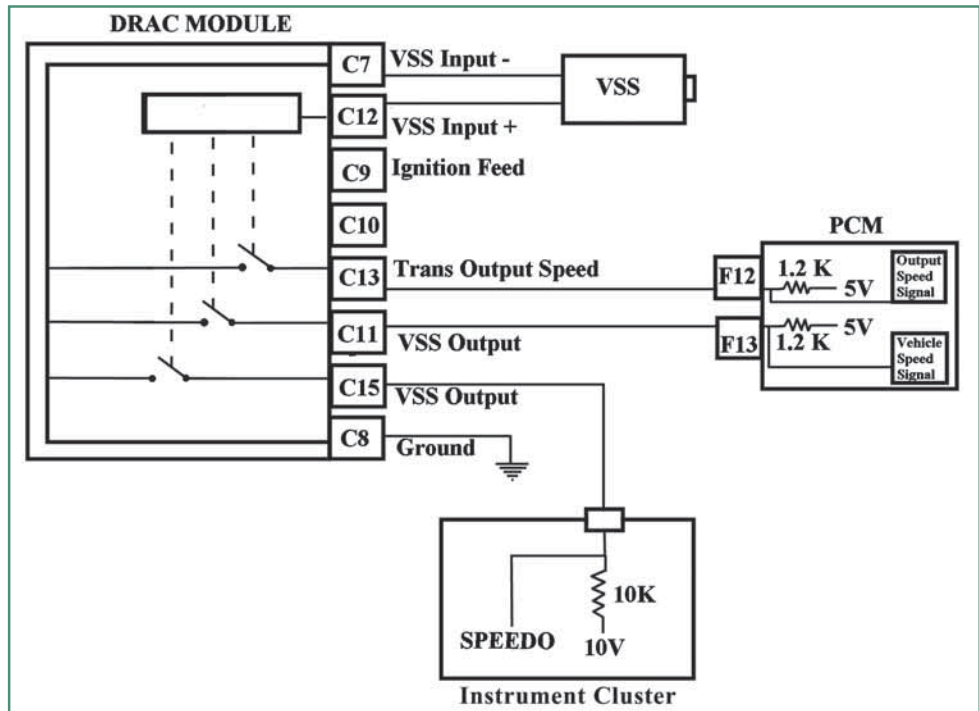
DRAC MODULE

C7 VSS Input -

VSS

C12 VSS Input +

C9 Ignition Feed

C10

PCM

C13 Trans Output Speed

F12 1.2 K 5V Output Speed Signal

C11 VSS Output

F13 5V 1.2 K Vehicle Speed Signal

C15 VSS Output

C8 Ground

10K

SPEEDO 10V

Instrument Cluster